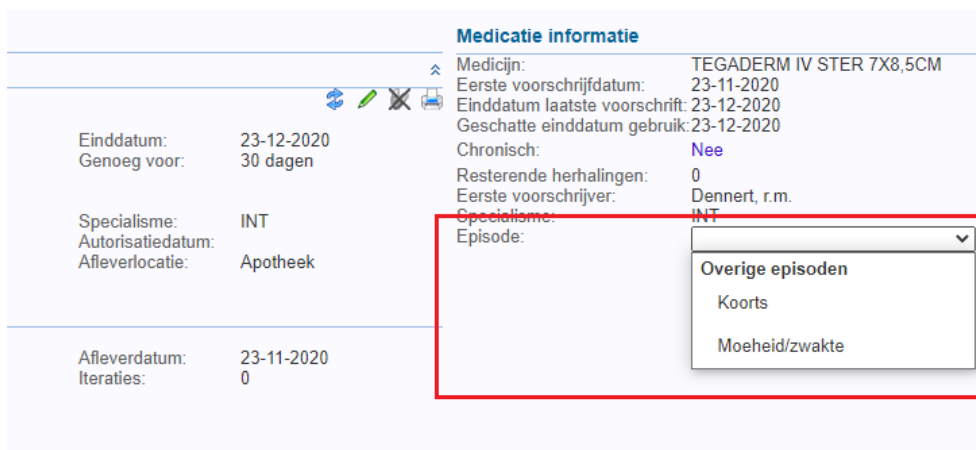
Einddatum: 23-12-2020
Genoeg voor: 30 dagen

Specialisme: INT
Autorisatiedatum:
Afleverlocatie: Apotheek

Afleverdatum: 23-11-2020
Iteraties: 0

Medicatie informatie

Medicijn: TEGADERM IV STER 7X8,5CM
Eerste voorschrijfdatum: 23-11-2020
Einddatum laatste voorschrift: 23-12-2020
Geschatte einddatum gebruik: 23-12-2020
Chronisch: Nee
Resterende herhalingen: 0
Eerste voorschrijver: Dennert, r.m.
Specialisme: INT
Episode:

Overige episoden
Koorts
Moeheid/zwakte